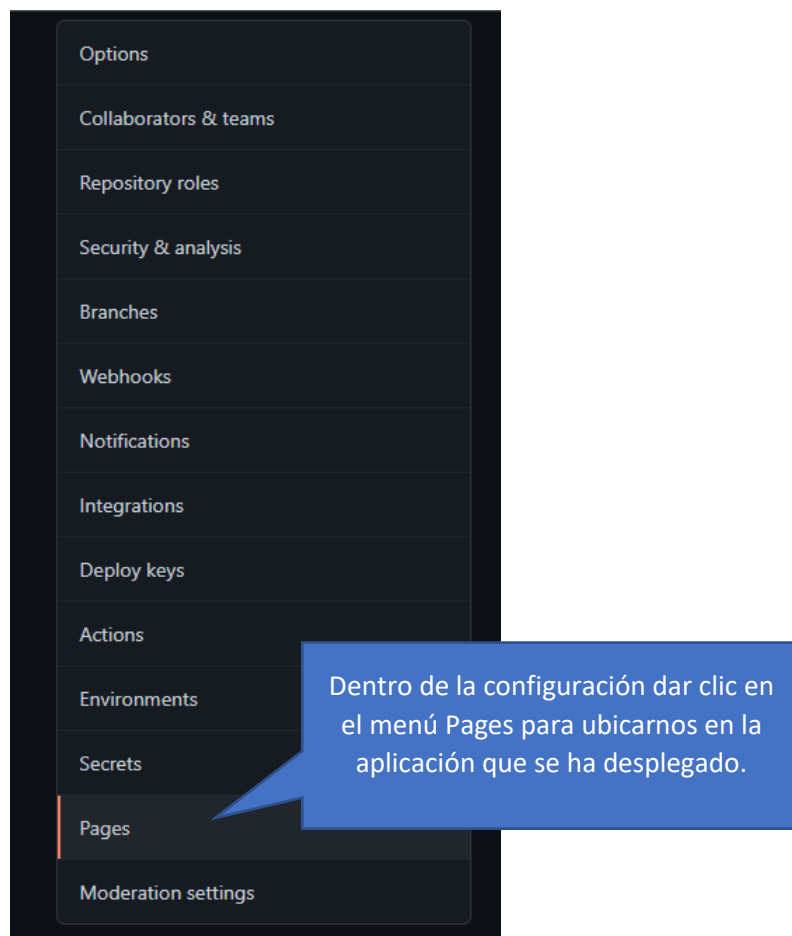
Options

Collaborators & teams

Repository roles

Security & analysis

Branches

Webhooks

Notifications

Integrations

Deploy keys

Actions

Environments

Secrets

Pages

Moderation settings

Dentro de la configuración dar clic en el menú Pages para ubicarnos en la aplicación que se ha desplegado.